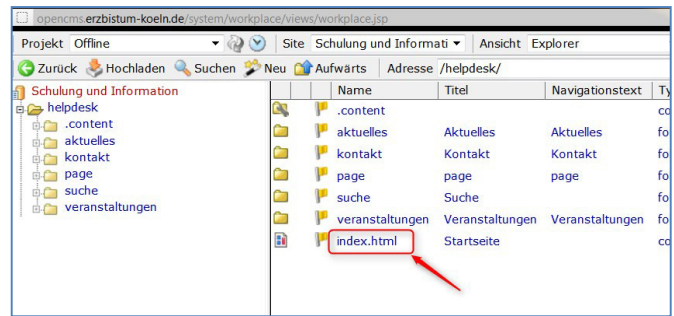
opencms.erzbistum-koeln.de/system/workplace/views/workplace.jsp

Projekt Offline Site Schulung und Informati Ansicht Explorer

Zurück Hochladen Suchen Neu Aufwärts Adresse /helpdesk/

Schulung und Information
helpdesk
.content
aktuelles
kontakt
page
suche
veranstaltungen

| Name | Titel | Navigationstext | Ty |
|---|---|---|---|
| .content | | | co |
| aktuelles | Aktuelles | Aktuelles | fo |
| kontakt | Kontakt | Kontakt | fo |
| page | page | page | fo |
| suche | Suche | | fo |
| veranstaltungen | Veranstaltungen | Veranstaltungen | fo |
| index.html | Startseite | | co |